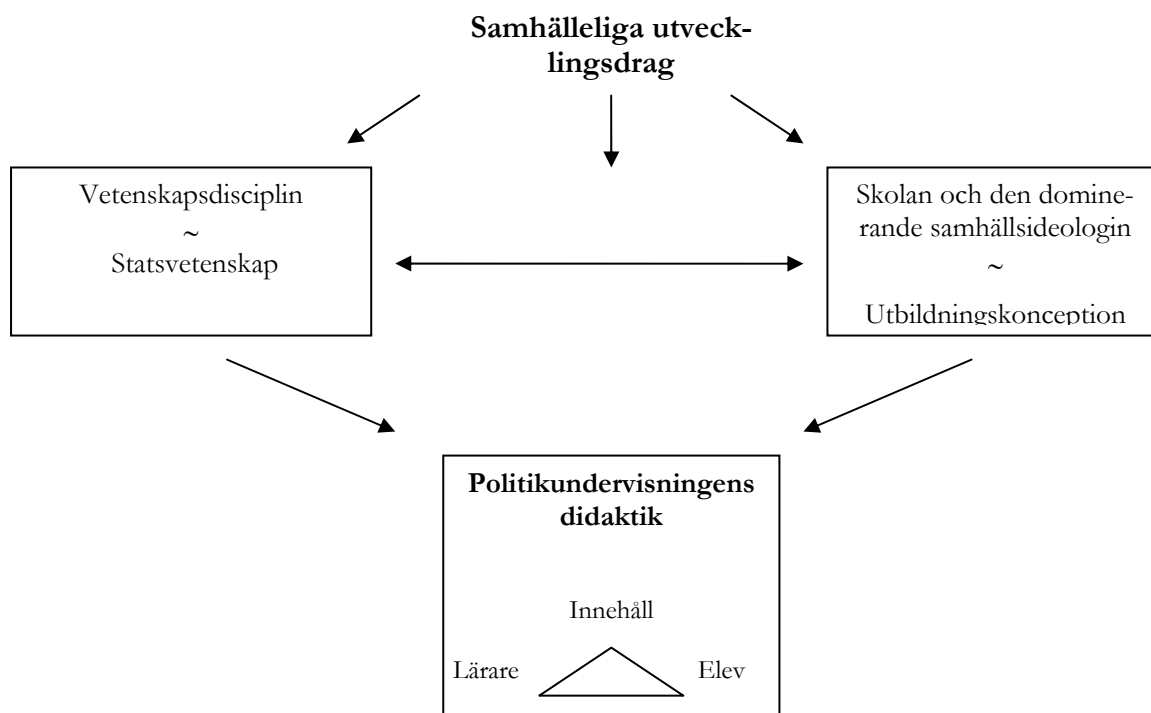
**Samhälleliga utvecklingsdrag**

Vetenskapsdisciplin
~
Statsvetenskap

Skolan och den dominerande samhällsideologin
~
Utbildningskonception

**Politikundervisningens didaktik**

Innehåll

Lärare

Elev